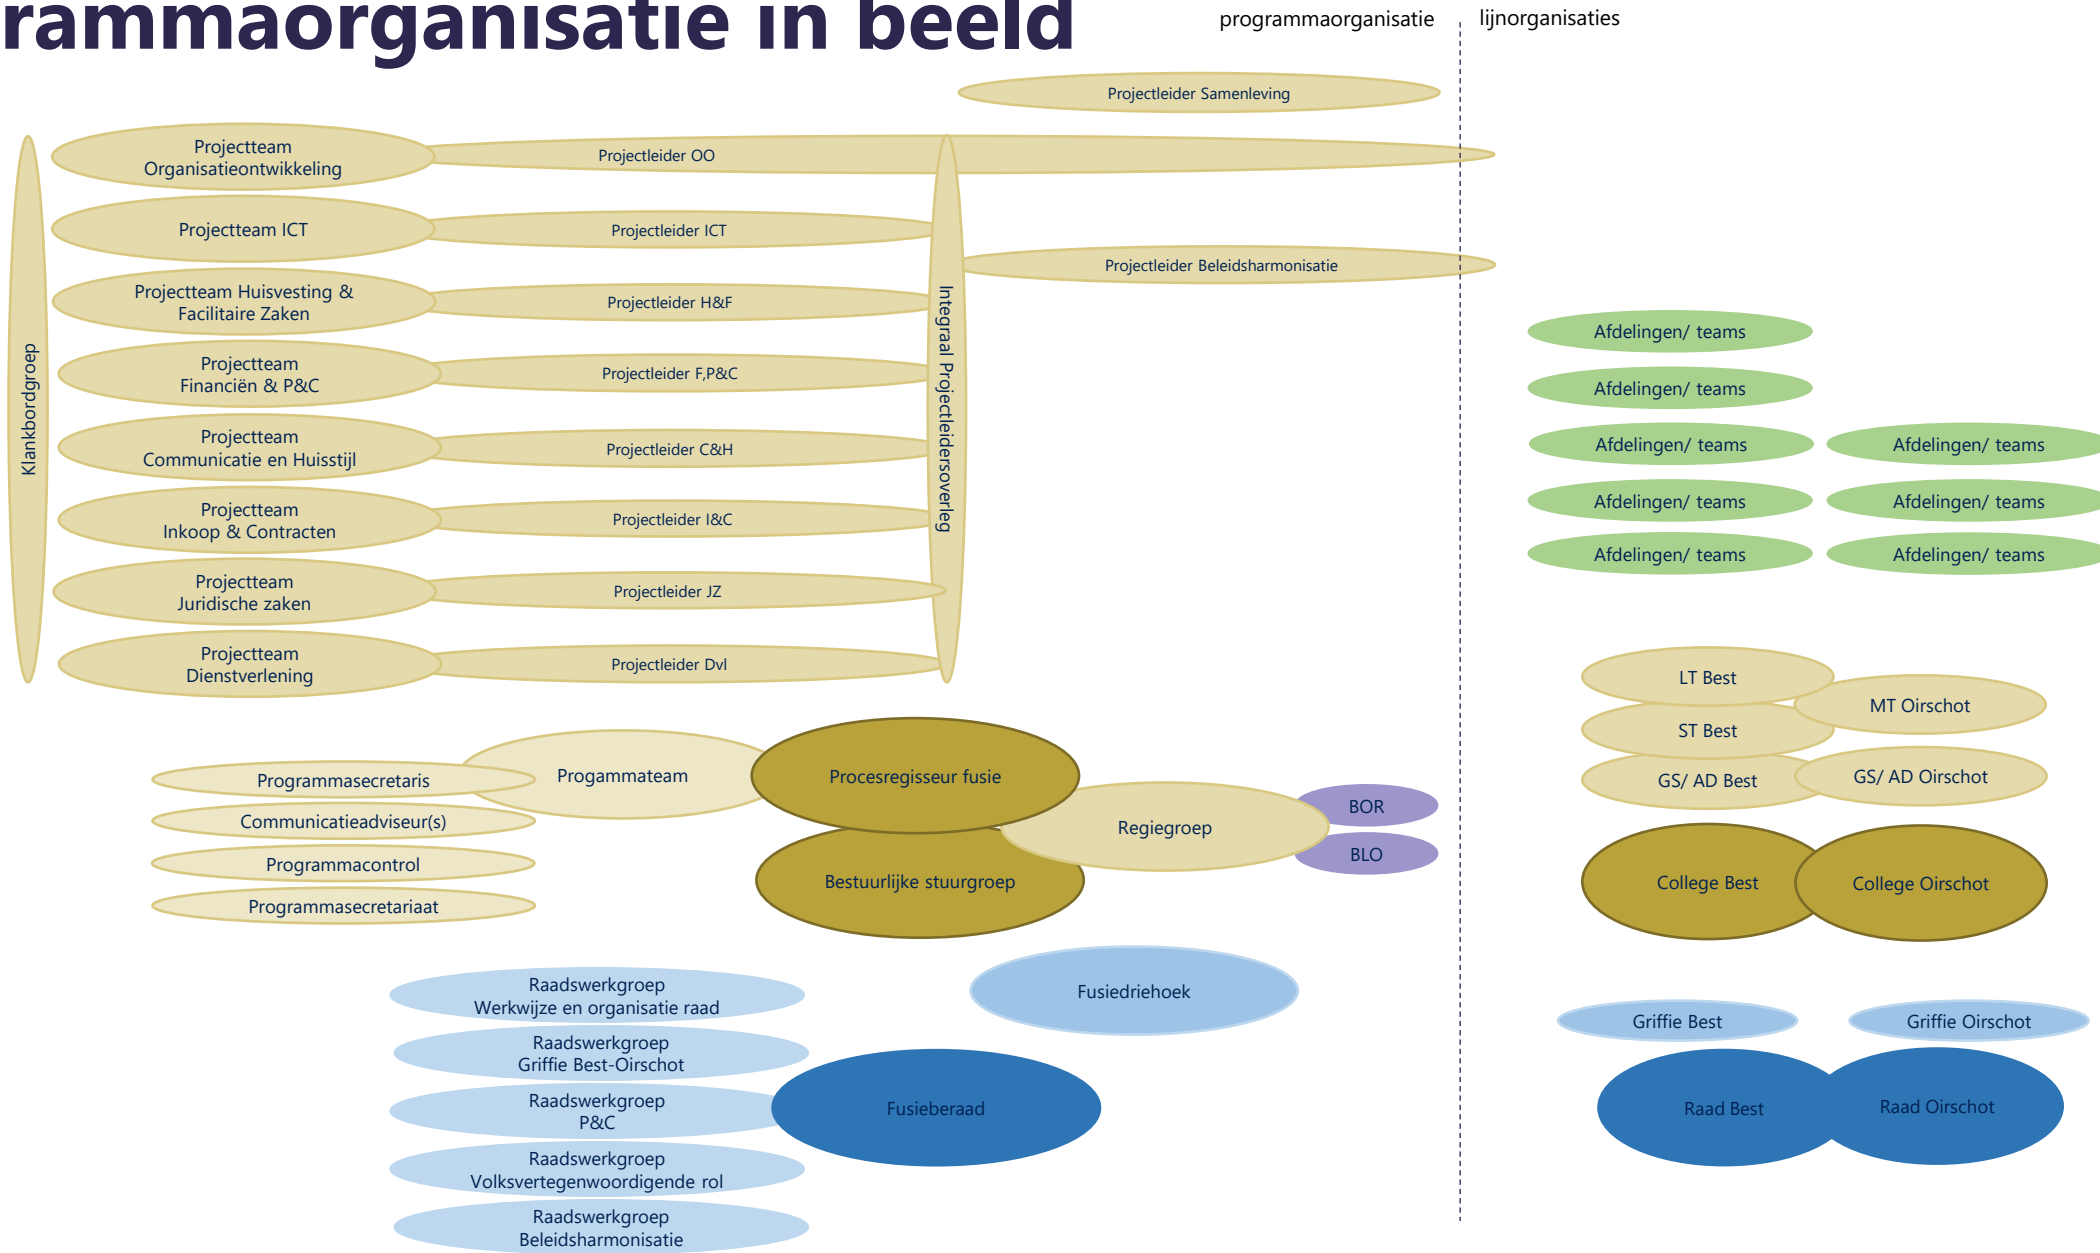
rammaorganisatie in beeld

programmaorganisatie

lijnorganisaties

Projectleider Samenleving

Projectteam Organisatieontwikkeling

Projectleider OO

Projectteam ICT

Projectleider ICT

Projectleider Beleidsharmonisatie

Projectteam Huisvesting & Facilitaire Zaken

Projectleider H&F

Projectteam Financiën & P&C

Projectleider F,P&C

Projectteam Communicatie en Huisstijl

Projectleider C&H

Projectteam Inkoop & Contracten

Projectleider I&C

Projectteam Juridische zaken

Projectleider JZ

Projectteam Dienstverlening

Projectleider Dvl

Klankbordgroep

Integraal Projectleidersoverleg

Afdelingen/ teams

Afdelingen/ teams

Afdelingen/ teams

Afdelingen/ teams

Afdelingen/ teams

Afdelingen/ teams

Afdelingen/ teams

Afdelingen/ teams

LT Best

MT Oirschot

ST Best

GS/ AD Best

GS/ AD Oirschot

Programmasecretaris

Progammateam

Procesregisseur fusie

Communicatieadviseur(s)

Regiegroep

BOR

BLO

Programmacontrol

Bestuurlijke stuurgroep

Programmasecretariaat

College Best

College Oirschot

Raadswerkgroep Werkwijze en organisatie raad

Fusiedriehoek

Griffie Best

Griffie Oirschot

Raadswerkgroep Griffie Best-Oirschot

Raadswerkgroep P&C

Fusieberaad

Raad Best

Raad Oirschot

Raadswerkgroep Volksvertegenwoordigende rol

Raadswerkgroep Beleidsharmonisatie